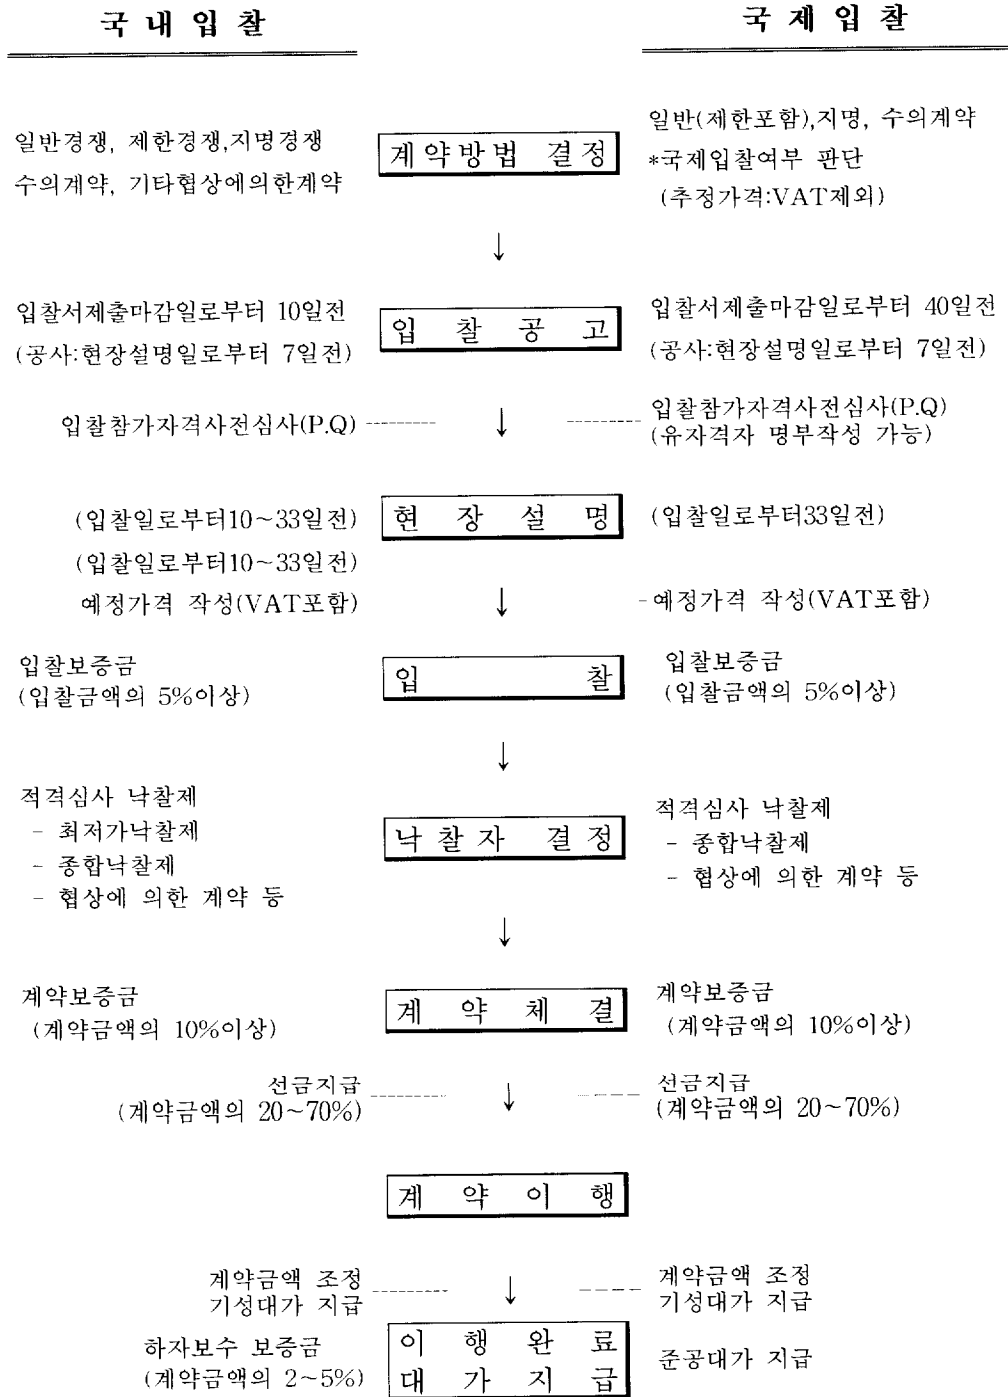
국내입찰

국제입찰

일반경쟁, 제한경쟁,지명경쟁
수의계약, 기타협상에의한계약

계약방법 결정

일반(제한포함),지명, 수의계약
*국제입찰여부 판단
(추정가격:VAT제외)

↓

입찰서제출마감일로부터 10일전
(공사:현장설명일로부터 7일전)

입 찰 공 고

입찰서제출마감일로부터 40일전
(공사:현장설명일로부터 7일전)

입찰참가자격사전심사(P.Q)

↓

입찰참가자격사전심사(P.Q)
(유자격자 명부작성 가능)

(입찰일로부터10~33일전)

현 장 설 명

(입찰일로부터33일전)

(입찰일로부터10~33일전)
예정가격 작성(VAT포함)

↓

예정가격 작성(VAT포함)

입찰보증금
(입찰금액의 5%이상)

입 찰

입찰보증금
(입찰금액의 5%이상)

↓

적격심사 낙찰제
- 최저가낙찰제
- 종합낙찰제
- 협상에 의한 계약 등

낙찰자 결정

적격심사 낙찰제
- 종합낙찰제
- 협상에 의한 계약 등

↓

계약보증금
(계약금액의 10%이상)

계 약 체 결

계약보증금
(계약금액의 10%이상)

선금지급
(계약금액의 20~70%)

↓

선금지급
(계약금액의 20~70%)

계 약 이 행

계약금액 조정
기성대가 지급

↓

계약금액 조정
기성대가 지급

하자보수 보증금
(계약금액의 2~5%)

이 행 완 료
대 가 지 급

준공대가 지급